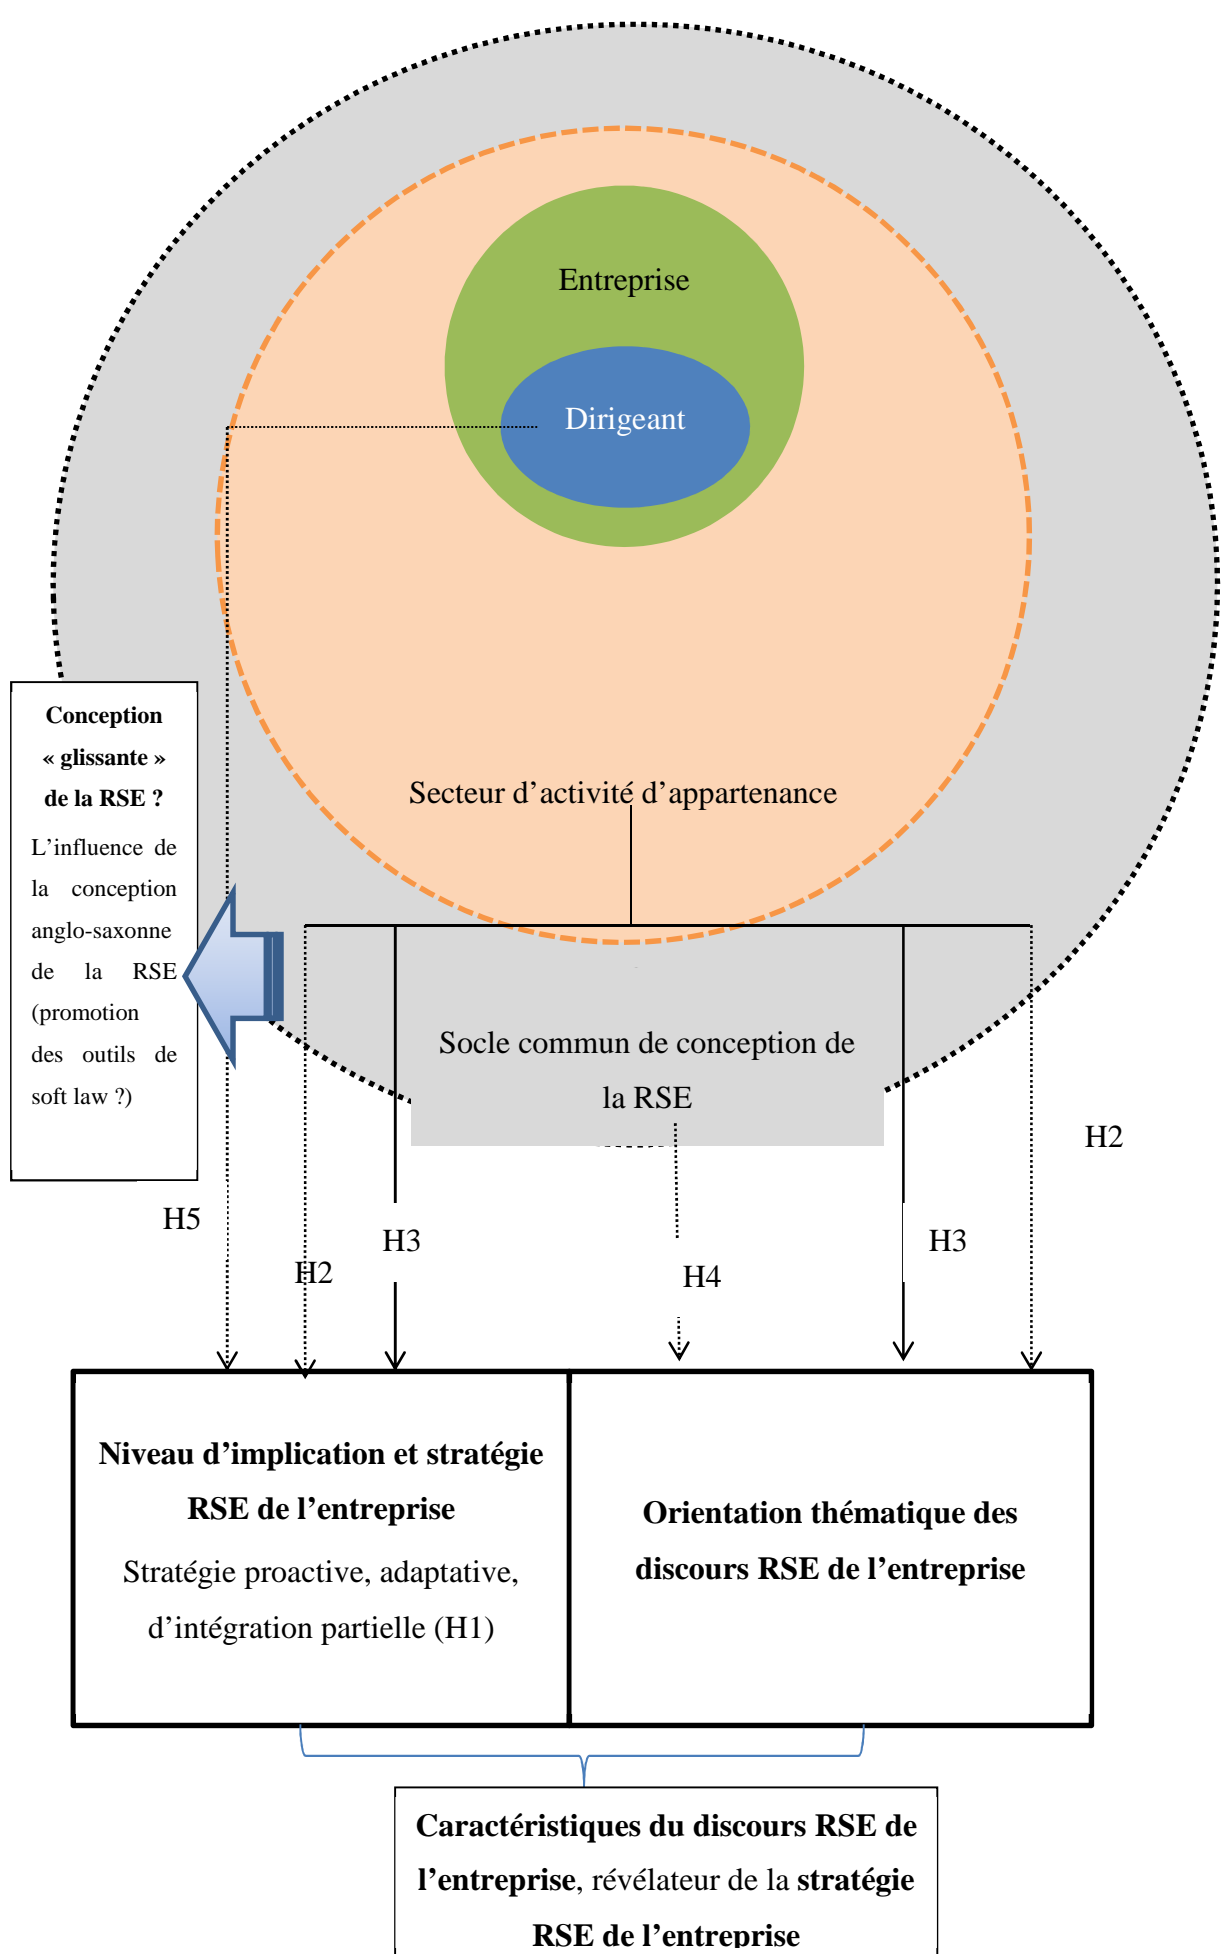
Entreprise

Dirigeant

Conception « glissante » de la RSE ?

L'influence de la conception anglo-saxonne de la RSE (promotion des outils de soft law ?)

Secteur d'activité d'appartenance

Socle commun de conception de la RSE

H2

H5

H2

H3

H4

H3

Niveau d'implication et stratégie RSE de l'entreprise

Stratégie proactive, adaptative, d'intégration partielle (H1)

Orientation thématique des discours RSE de l'entreprise

Caractéristiques du discours RSE de l'entreprise, révélateur de la stratégie RSE de l'entreprise